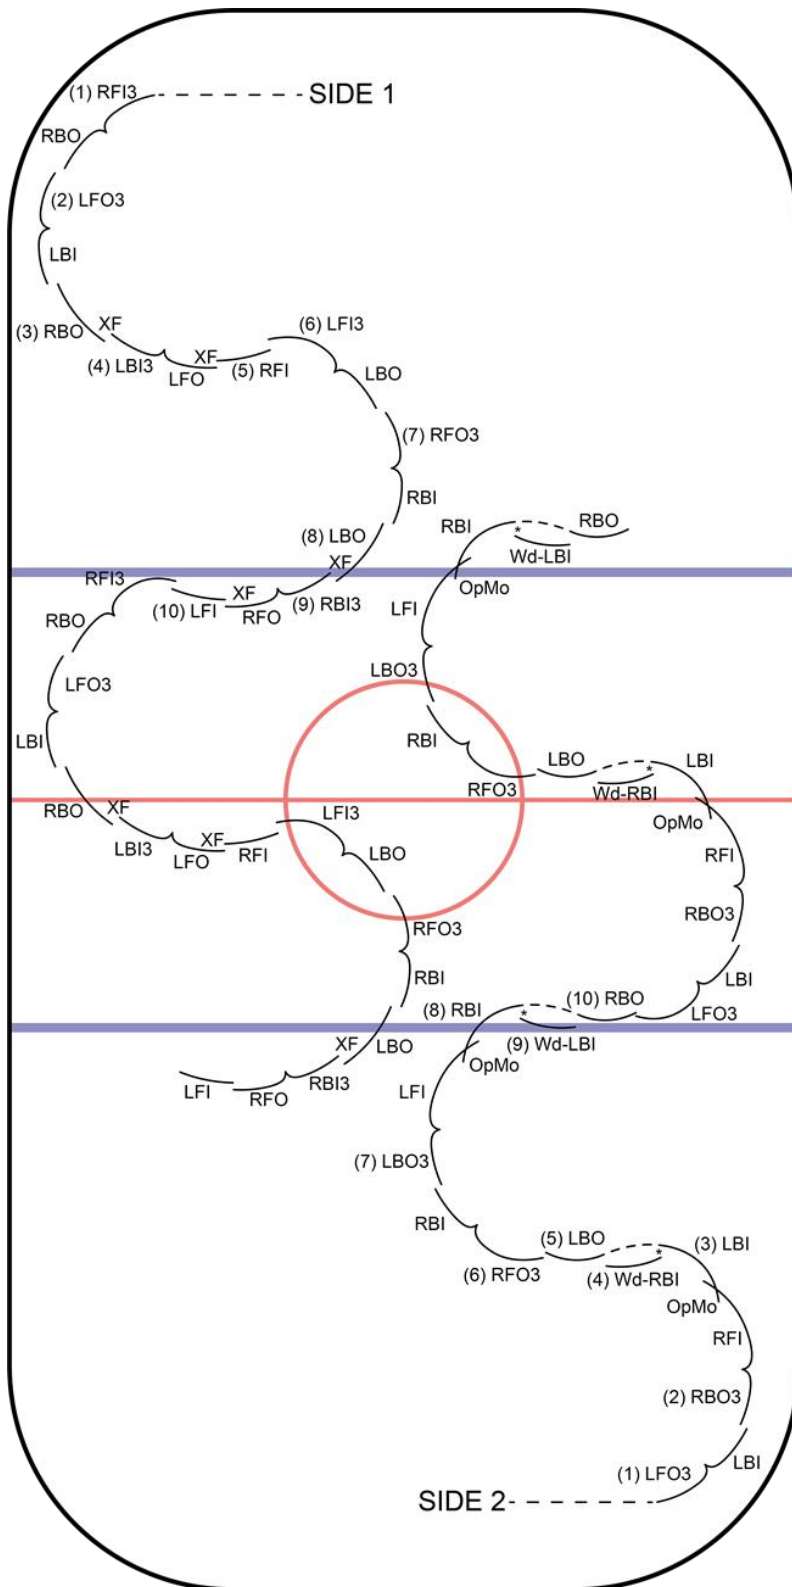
(1) RFI3 SIDE 1
RBO
(2) LFO3
LBI
(3) RBO XF
(4) LBI3 XF
LFO (5) RFI
(6) LFI3
LBO
(7) RFO3
RBI
(8) LBO
XF
RBI
*
RBO
Wd-LBI
RFI3
(10) LFI XF
RFO (9) RBI3
OpMo
LFI
RBO
LFO3
LBO3
LBI
RBI
LBO
*
LBI
RFO3
Wd-RBI
RBO XF
LBI3 XF
LFO RFI
LFI3
LBO
OpMo
RFI
RBO3
RFO3
RBI
LBI
(8) RBI
*
(10) RBO
LFO3
XF LBO
(9) Wd-LBI
OpMo
LFI RFO RBI3
LFI
(7) LBO3
RBI
(5) LBO
*
(3) LBI
(6) RFO3
(4) Wd-RBI
OpMo
RFI
(2) RBO3
LBI
(1) LFO3
SIDE 2